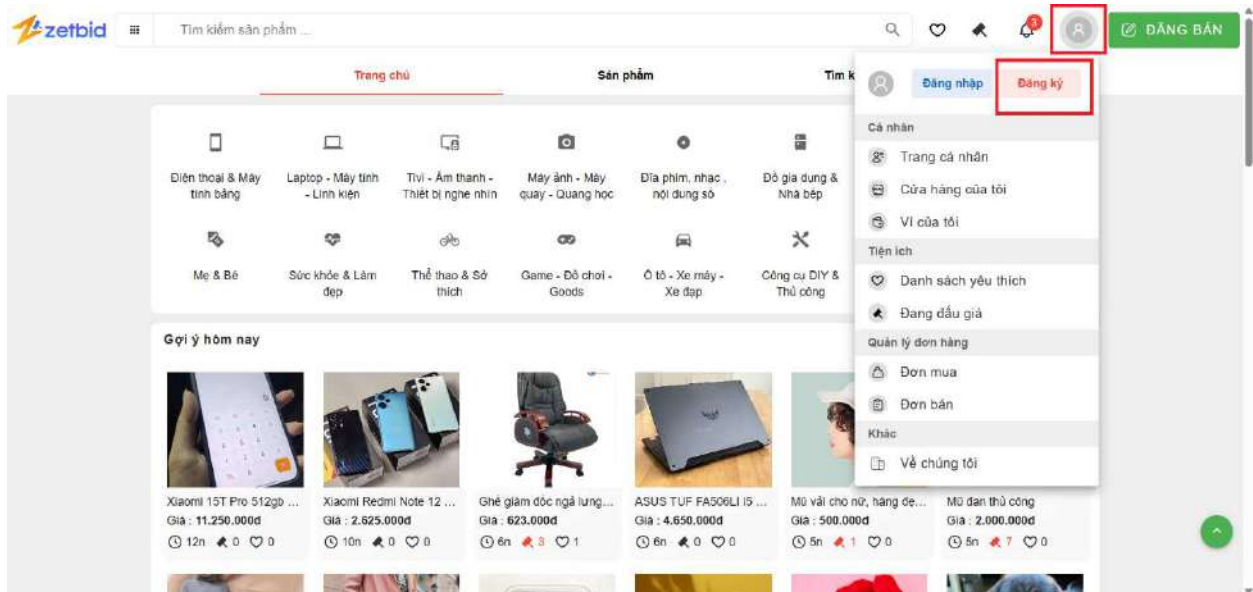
zetbid

Tìm kiếm sản phẩm ...

3

ĐĂNG BÁN

Trang chủ

Sản phẩm

Tìm k

Đăng nhập

Đăng ký

Cá nhân

Trang cá nhân

Cửa hàng của tôi

Ví của tôi

Tiện ích

Danh sách yêu thích

Đang đấu giá

Quản lý đơn hàng

Đơn mua

Đơn bán

Khác

Về chúng tôi

Điện thoại & Máy tính bảng

Laptop - Máy tính - Linh kiện

Tivi - Âm thanh - Thiết bị nghe nhìn

Máy ảnh - Máy quay - Quang học

Đĩa phim, nhạc , nội dung số

Đồ gia dụng & Nhà bếp

Mẹ & Bé

Sức khỏe & Làm đẹp

Thể thao & Sở thích

Game - Đồ chơi - Goods

Ô tô - Xe máy - Xe đạp

Công cụ DIY & Thủ công

Gợi ý hôm nay

Xiaomi 15T Pro 512gb ...
Giá : 11.250.000đ
12n 0 0

Xiaomi Redmi Note 12 ...
Giá : 2.625.000đ
10n 0 0

Ghế giám đốc ngả lưng...
Giá : 623.000đ
6n 3 1

ASUS TUF FA506LI I5 ...
Giá : 4.650.000đ
6n 0 0

Mũ vải cho nữ, hàng đẹ...
Giá : 500.000đ
5n 1 0

Mũ đan thủ công
Giá : 2.000.000đ
5n 7 0